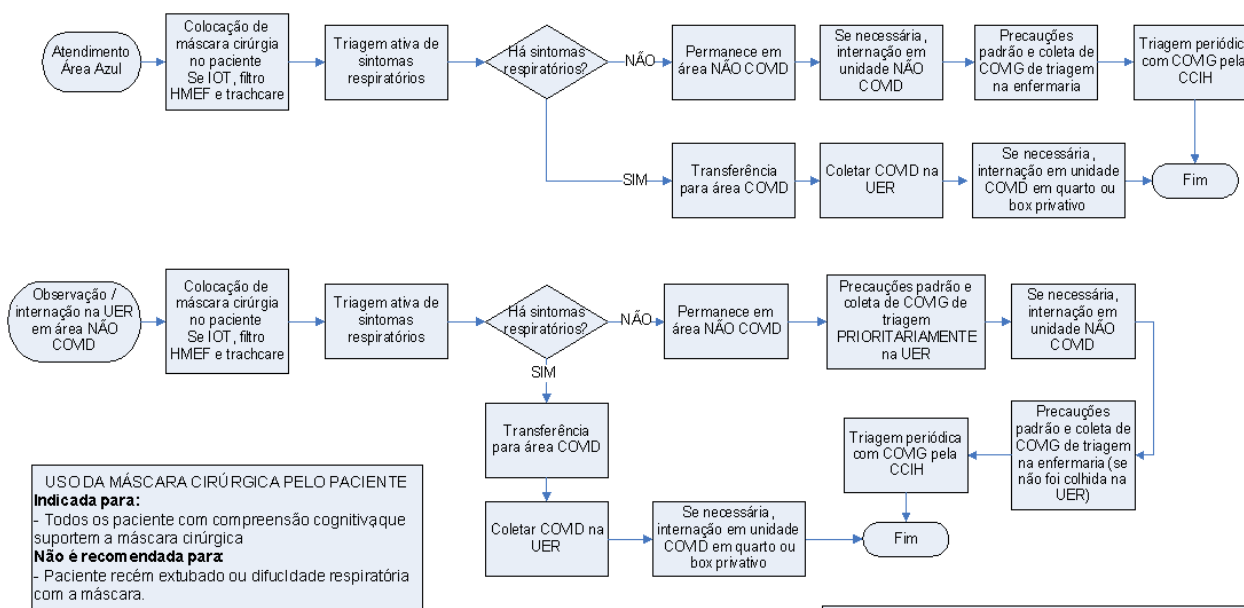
Atendimento Área Azul

Colocação de máscara cirúrgia no paciente
Se IOT, filtro HMEF e trachcare

Triagem ativa de sintomas respiratórios

Há sintomas respiratórios?

NÃO

Permanece em área NÃO COVID

Se necessária, internação em unidade NÃO COVID

Precauções padrão e coleta de COVIG de triagem na enfermaria

Triagem periódica com COVIG pela CCIH

SIM

Transferência para área COVID

Coletar COVID na UER

Se necessária, internação em unidade COVID em quarto ou box privativo

Fim

Observação / internação na UER em área NÃO COVID

Colocação de máscara cirúrgia no paciente
Se IOT, filtro HMEF e trachcare

Triagem ativa de sintomas respiratórios

Há sintomas respiratórios?

NÃO

Permanece em área NÃO COVID

Precauções padrão e coleta de COVIG de triagem PRIORITARIAMENTE na UER

Se necessária, internação em unidade NÃO COVID

SIM

Transferência para área COVID

Precauções padrão e coleta de COVIG de triagem na enfermaria (se não foi colhida na UER)

Triagem periódica com COVIG pela CCIH

Coletar COVID na UER

Se necessária, internação em unidade COVID em quarto ou box privativo

Fim

USO DA MÁSCARA CIRÚRGICA PELO PACIENTE
**Indicada para:**
- Todos os paciente com compreensão cognitiva que suportem a máscara cirúrgica
**Não é recomendada para:**
- Paciente recém extubado ou difuclidade respiratória com a máscara.